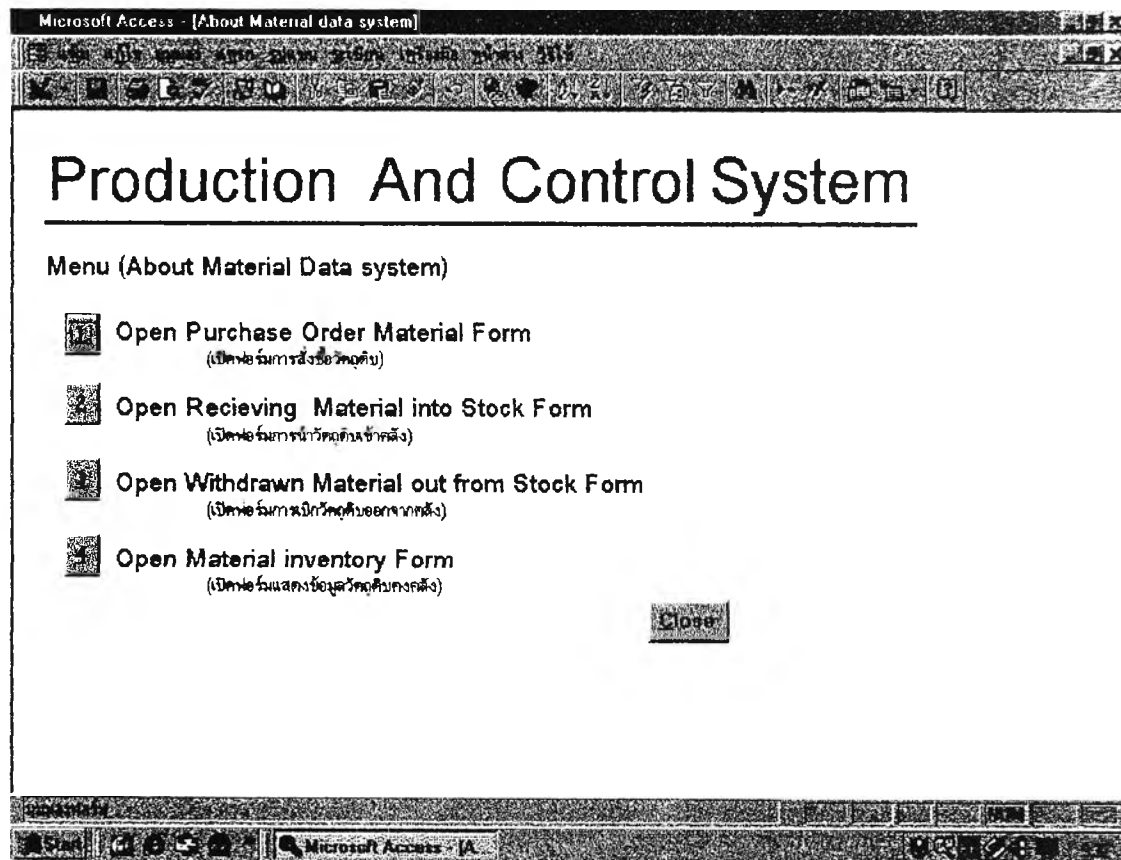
Microsoft Access - [About Material data system]

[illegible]

Production And Control System

Menu (About Material Data system)

Open Purchase Order Material Form
(เปิดฟอร์มการสั่งซื้อวัตถุดิบ)

Open Recieving Material into Stock Form
(เปิดฟอร์มการนำวัตถุดิบเข้าคลัง)

Open Withdrawn Material out from Stock Form
(เปิดฟอร์มการเบิกวัตถุดิบออกจากคลัง)

Open Material inventory Form
(เปิดฟอร์มแสดงข้อมูลวัตถุดิบคงคลัง)

Close

Start Microsoft Access - [A